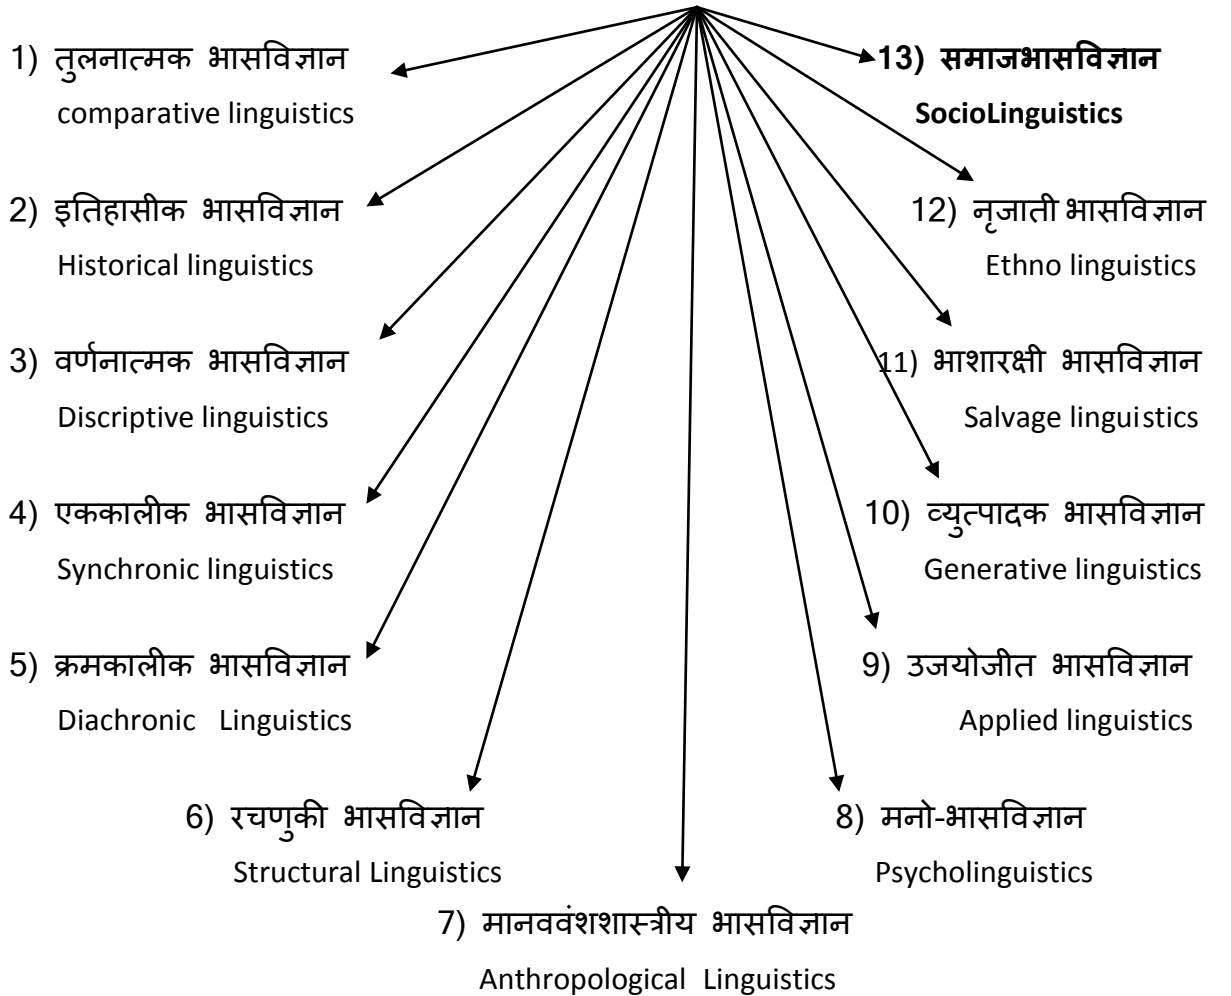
1) तुलनात्मक भासविज्ञान
comparative linguistics

13) समाजभासविज्ञान
SocioLinguistics

2) इतिहासीक भासविज्ञान
Historical linguistics

12) नृजाती भासविज्ञान
Ethno linguistics

3) वर्णनात्मक भासविज्ञान
Discriptive linguistics

11) भाशारक्षी भासविज्ञान
Salvage linguistics

4) एककालीक भासविज्ञान
Synchronic linguistics

10) व्युत्पादक भासविज्ञान
Generative linguistics

5) क्रमकालीक भासविज्ञान
Diachronic Linguistics

9) उजयोजीत भासविज्ञान
Applied linguistics

6) रचणुकी भासविज्ञान
Structural Linguistics

8) मनो-भासविज्ञान
Psycholinguistics

7) मानववंशशास्त्रीय भासविज्ञान
Anthropological Linguistics